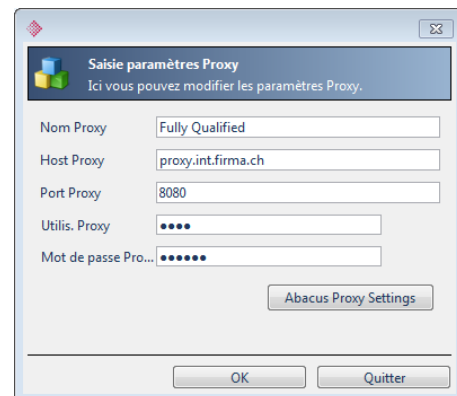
Saisie paramètres Proxy
Ici vous pouvez modifier les paramètres Proxy.

Nom Proxy Fully Qualified
Host Proxy proxy.int.firma.ch
Port Proxy 8080
Utilis. Proxy ••••
Mot de passe Pro... ••••••

Abacus Proxy Settings

OK
Quitter